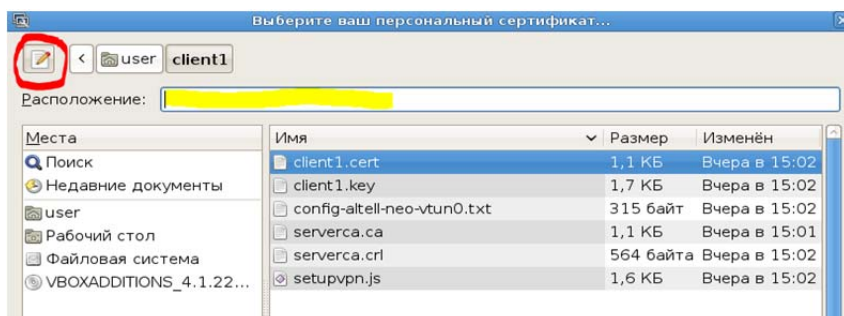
Выберите ваш персональный сертификат...

< user client1

Расположение:

Места
Поиск
Недавние документы
user
Рабочий стол
Файловая система
VBOXADDITIONS_4.1.22...

| Имя | Размер | Изменён |
|---|---|---|
| client1.cert | 1,1 КБ | Вчера в 15:02 |
| client1.key | 1,7 КБ | Вчера в 15:02 |
| config-altell-neo-vtun0.txt | 315 байт | Вчера в 15:02 |
| serverca.ca | 1,1 КБ | Вчера в 15:01 |
| serverca.crl | 564 байта | Вчера в 15:02 |
| setupvpn.js | 1,6 КБ | Вчера в 15:02 |